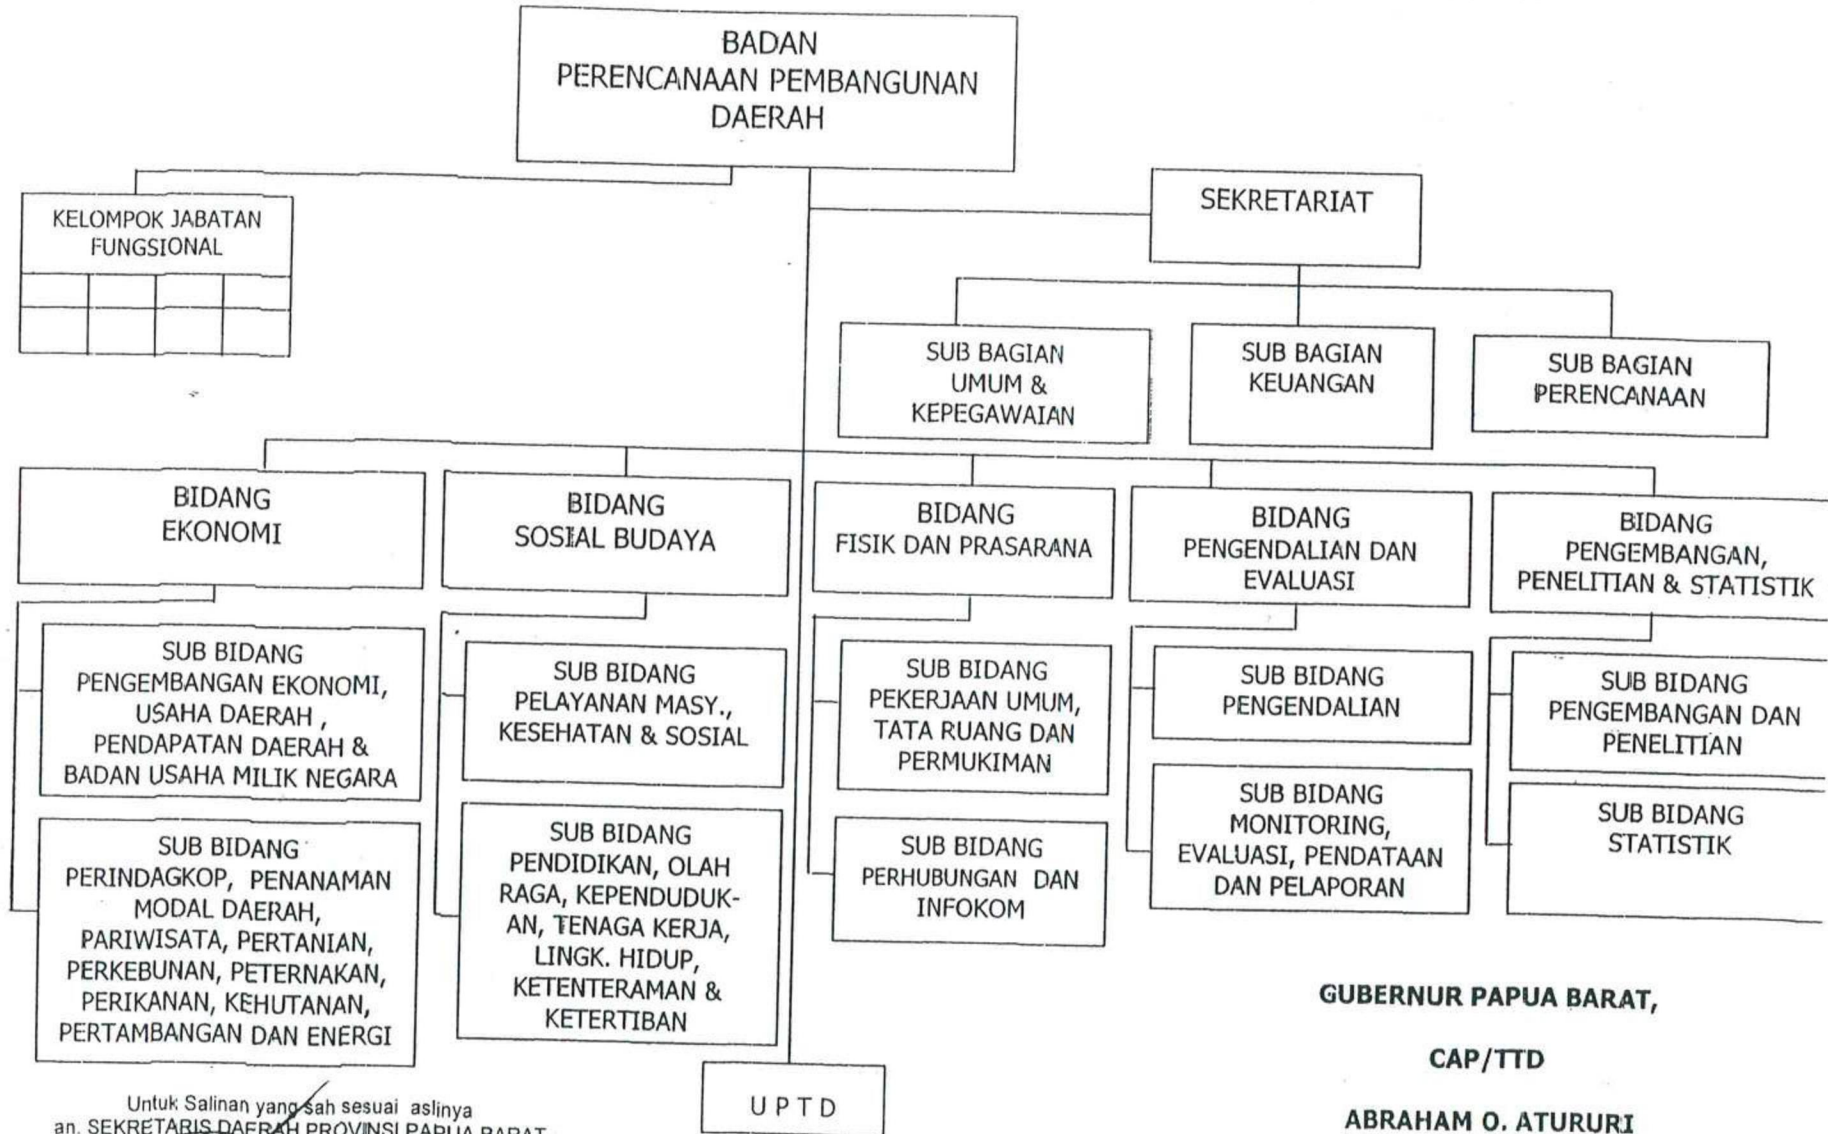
BADAN
PERENCANAAN PEMBANGUNAN
DAERAH

KELOMPOK JABATAN FUNGSIONAL

SEKRETARIAT

SUB BAGIAN UMUM & KEPEGAWAIAN

SUB BAGIAN KEUANGAN

SUB BAGIAN PERENCANAAN

BIDANG EKONOMI

SUB BIDANG PENGEMBANGAN EKONOMI, USAHA DAERAH , PENDAPATAN DAERAH & BADAN USAHA MILIK NEGARA

SUB BIDANG PERINDAGKOP, PENANAMAN MODAL DAERAH, PARIWISATA, PERTANIAN, PERKEBUNAN, PETERNAKAN, PERIKANAN, KEHUTANAN, PERTAMBANGAN DAN ENERGI

BIDANG SOSIAL BUDAYA

SUB BIDANG PELAYANAN MASY., KESEHATAN & SOSIAL

SUB BIDANG PENDIDIKAN, OLAH RAGA, KEPENDUDUKAN, TENAGA KERJA, LINGK. HIDUP, KETENTERAMAN & KETERTIBAN

BIDANG FISIK DAN PRASARANA

SUB BIDANG PEKERJAAN UMUM, TATA RUANG DAN PERMUKIMAN

SUB BIDANG PERHUBUNGAN DAN INFOKOM

BIDANG PENGENDALIAN DAN EVALUASI

SUB BIDANG PENGENDALIAN

SUB BIDANG MONITORING, EVALUASI, PENDATAAN DAN PELAPORAN

BIDANG PENGEMBANGAN, PENELITIAN & STATISTIK

SUB BIDANG PENGEMBANGAN DAN PENELITIAN

SUB BIDANG STATISTIK

GUBERNUR PAPUA BARAT,

CAP/TTD

ABRAHAM O. ATURURI

U P T D

Untuk Salinan yang sah sesuai aslinya
an. SEKRETARIS DAERAH PROVINSI PAPUA BARAT